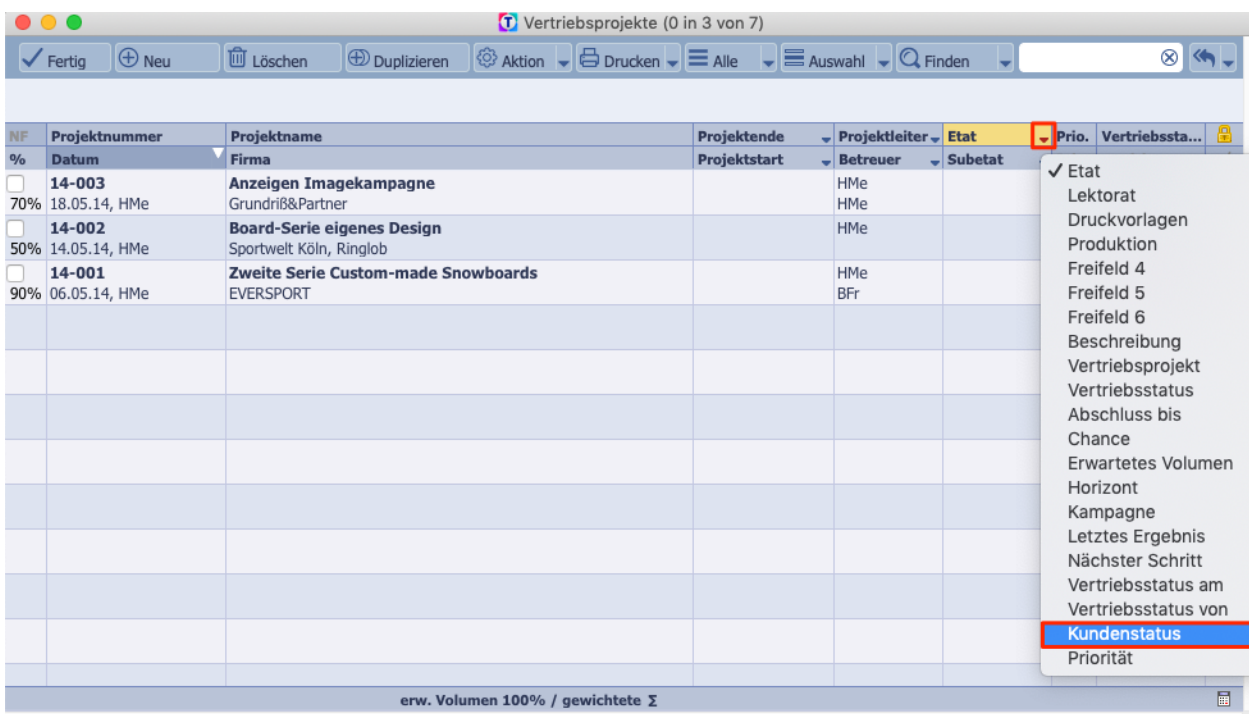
Vertriebsprojekte (0 in 3 von 7)

Fertig | Neu | Löschen | Duplizieren | Aktion | Drucken | Alle | Auswahl | Finden

| NF | Projektnummer | Projektname | Projektende | Projektleiter | Etat | Prio. | Vertriebssta... |
|---|---|---|---|---|---|---|---|
| % | Datum | Firma | Projektstart | Betreuer | Subetat | | |
| | 14-003 | Anzeigen Imagekampagne | | HMe | | | |
| 70% | 18.05.14, HMe | Grundriß&Partner | | HMe | | | |
| | 14-002 | Board-Serie eigenes Design | | HMe | | | |
| 50% | 14.05.14, HMe | Sportwelt Köln, Ringlob | | | | | |
| | 14-001 | Zweite Serie Custom-made Snowboards | | HMe | | | |
| 90% | 06.05.14, HMe | EVERSPORT | | BFr | | | |

✓ Etat
Lektorat
Druckvorlagen
Produktion
Freifeld 4
Freifeld 5
Freifeld 6
Beschreibung
Vertriebsprojekt
Vertriebsstatus
Abschluss bis
Chance
Erwartetes Volumen
Horizont
Kampagne
Letztes Ergebnis
Nächster Schritt
Vertriebsstatus am
Vertriebsstatus von
Kundenstatus
Priorität

erw. Volumen 100% / gewichtete Σ